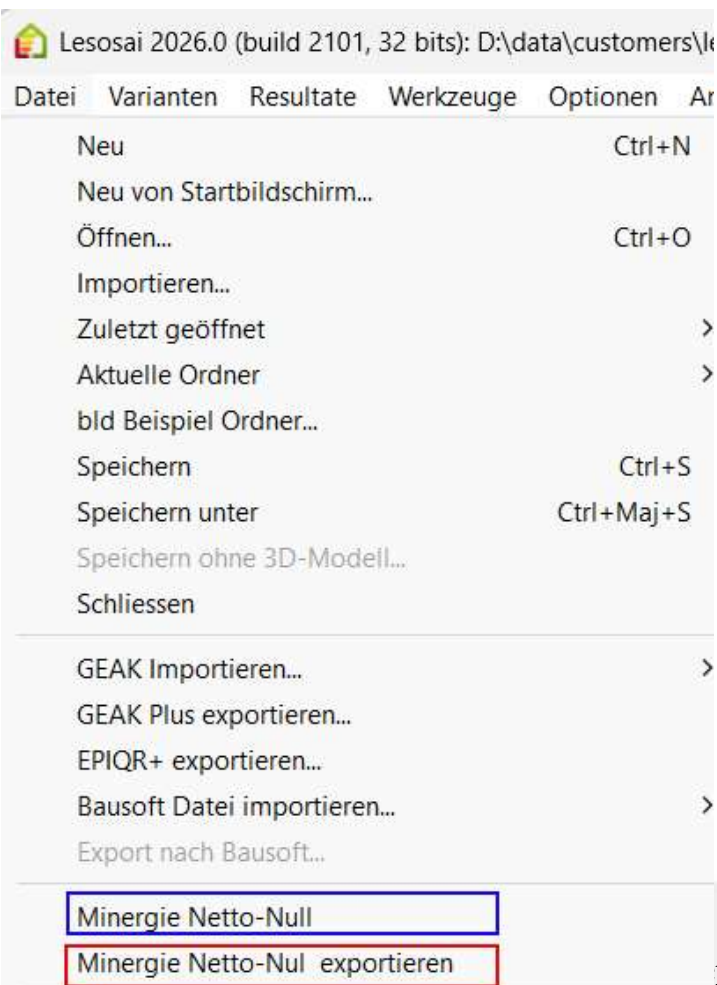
Lesosai 2026.0 (build 2101, 32 bits): D:\data\customers\l

Datei Varianten Resultate Werkzeuge Optionen A

Neu Ctrl+N
Neu von Startbildschirm...
Öffnen... Ctrl+O
Importieren...
Zuletzt geöffnet
Aktuelle Ordner
bld Beispiel Ordner...
Speichern Ctrl+S
Speichern unter Ctrl+Maj+S
Speichern ohne 3D-Modell...
Schliessen

GEAK Importieren...
GEAK Plus exportieren...
EPIQR+ exportieren...
Bausoft Datei importieren...
Export nach Bausoft...

Minergie Netto-Null
Minergie Netto-Nul exportieren